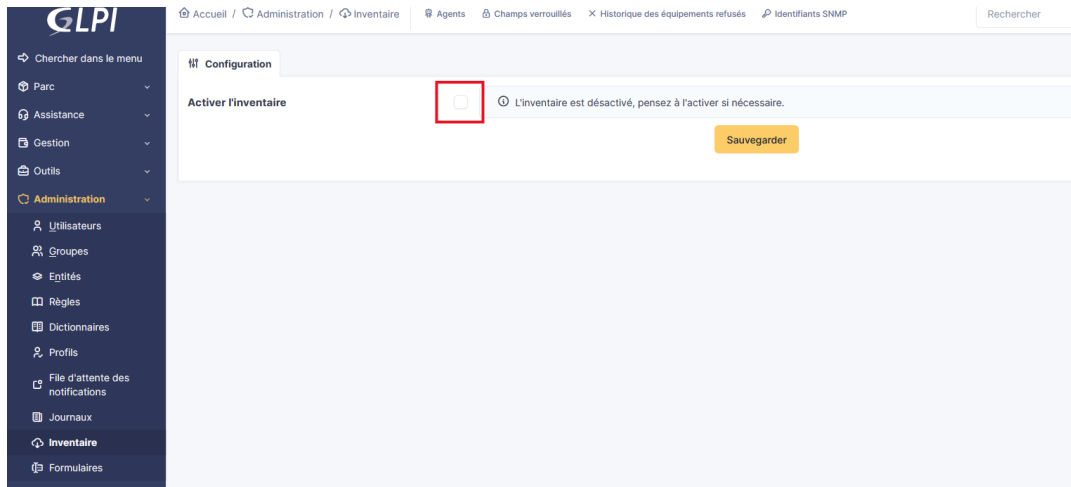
GLPI

Chercher dans le menu
Parc
Assistance
Gestion
Outils
Administration
Utilisateurs
Groupes
Entités
Règles
Dictionnaires
Profils
File d'attente des notifications
Journaux
Inventaire
Formulaires

Accueil / Administration / Inventaire
Agents
Champs verrouillés
Historique des équipements refusés
Identifiants SNMP
Rechercher

Configuration

Activer l'inventaire
L'inventaire est désactivé, pensez à l'activer si nécessaire.
Sauvegarder